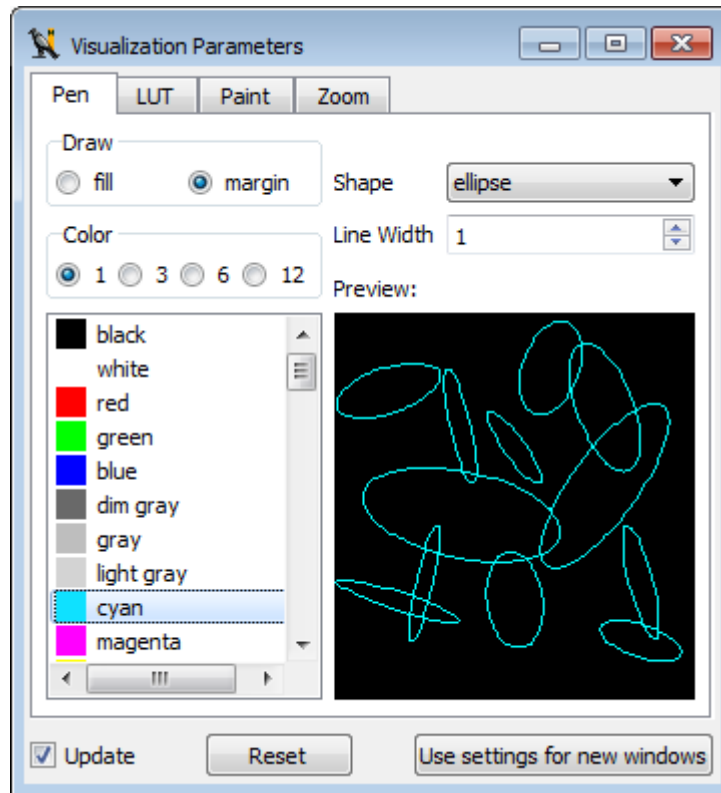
Visualization Parameters

Pen
LUT
Paint
Zoom

Draw
fill
margin

Shape
ellipse

Color
1
3
6
12

Line Width
1

Preview:

black
white
red
green
blue
dim gray
gray
light gray
cyan
magenta

Update
Reset
Use settings for new windows